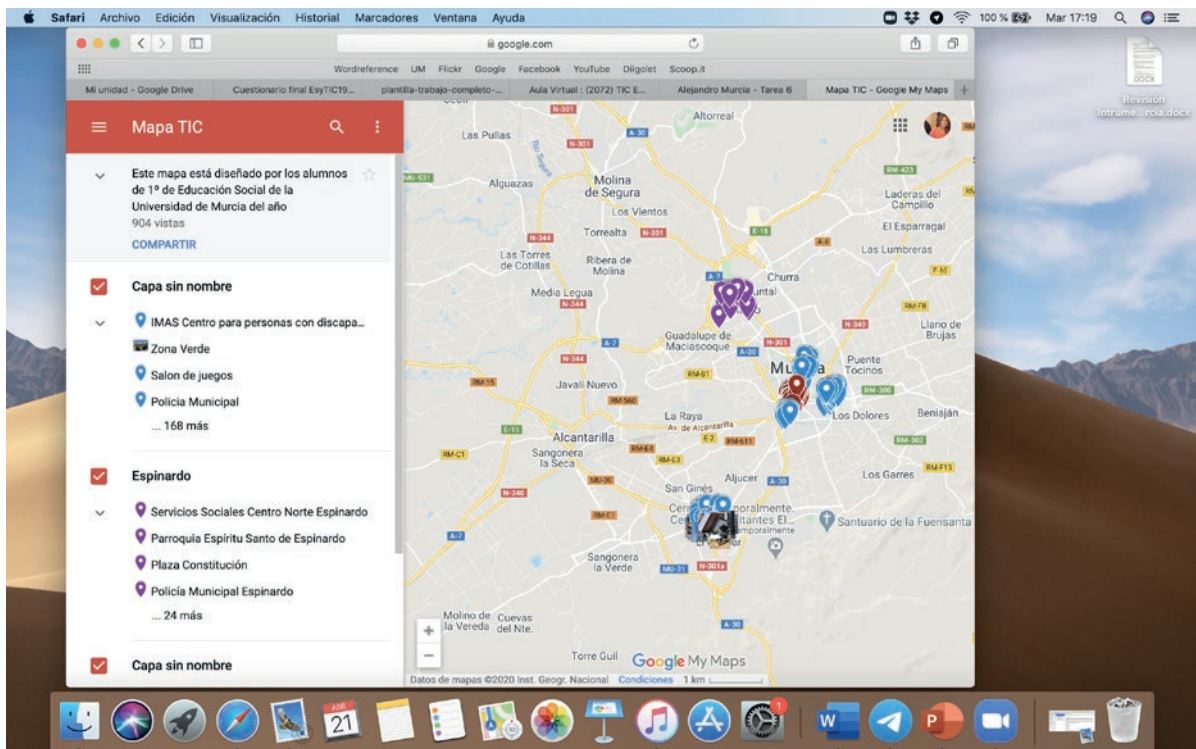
Safari Archivo Edición Visualización Historial Marcadores Ventana Ayuda

100 % Mar 17:19

google.com

Wordreference UM Flickr Google Facebook YouTube Diigolet Scoop.it

Mi unidad - Google Drive | Cuestionario final EsyTIC19... | plantilla-trabajo-completo-... | Aula Virtual : (2072) TIC E... | Alejandro Murcia - Tarea 6 | Mapa TIC - Google My Maps

Revision intrume...rcia.docx

Mapa TIC

Este mapa está diseñado por los alumnos de 1º de Educación Social de la Universidad de Murcia del año
904 vistas
COMPARTIR

Capa sin nombre
IMAS Centro para personas con discapa...
Zona Verde
Salon de juegos
Policia Municipal
... 168 más

Espinardo
Servicios Sociales Centro Norte Espinardo
Parroquia Espíritu Santo de Espinardo
Plaza Constitución
Policía Municipal Espinardo
... 24 más

Capa sin nombre

Las Pullas
Altorreal
Alguazas
Molina de Segura
Los Vientos
Torrealta
Laderas del Campillo
El Esparragal
Las Lumbreras
Las Torres de Cotillas
Ribera de Molina
Churra
Media Legua
Llano de Brujas
Guadalupe de Maciascoque
Puente Tocinos
Javalí Nuevo
Murcia
Los Dolores
Beniaján
La Raya
Av. de Alcantarilla
Alcantarilla
Sangonera la Seca
Aljucer
Los Garres
San Ginés
Santuario de la Fuensanta
Sangonera la Verde
Molino de la Vereda
Cuevas del Nte.
Torre Guil
Google My Maps
Datos de mapas ©2020 Inst. Geogr. Nacional Condiciones 1 km

N-301 A-30 RM-423 MU-531 N-344 N-301 E-15 A-7 RM-15 RM-560 RM-B1 N-340 A-30 RM-300 E-15 RM-C1 RM-E4 RM-611 E-2 RM-E3 MU-30 RM-E1 N-340 RM-302 RM-F13 A-7 MU-31 N-301a A-30

21